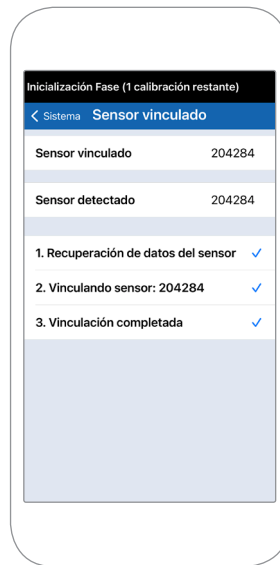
Inicialización Fase (1 calibración restante)

Sistema Sensor vinculado

Sensor vinculado 204284

Sensor detectado 204284

1. Recuperación de datos del sensor ✓

2. Vinculando sensor: 204284 ✓

3. Vinculación completada ✓